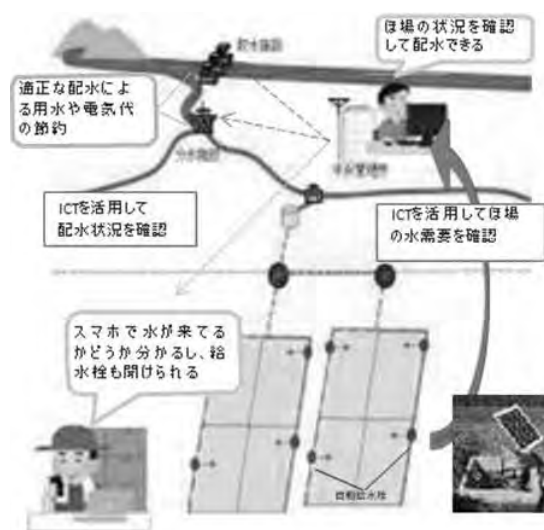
ほ場の状況を確認して配水できる

取水施設

適正な配水による用水や電気代の節約

分水施設

水管理棟

ICTを活用して配水状況を確認

ICTを活用してほ場の水需要を確認

スマホで水が来てるかどうか分かるし、給水栓も開けられる

自動給水栓